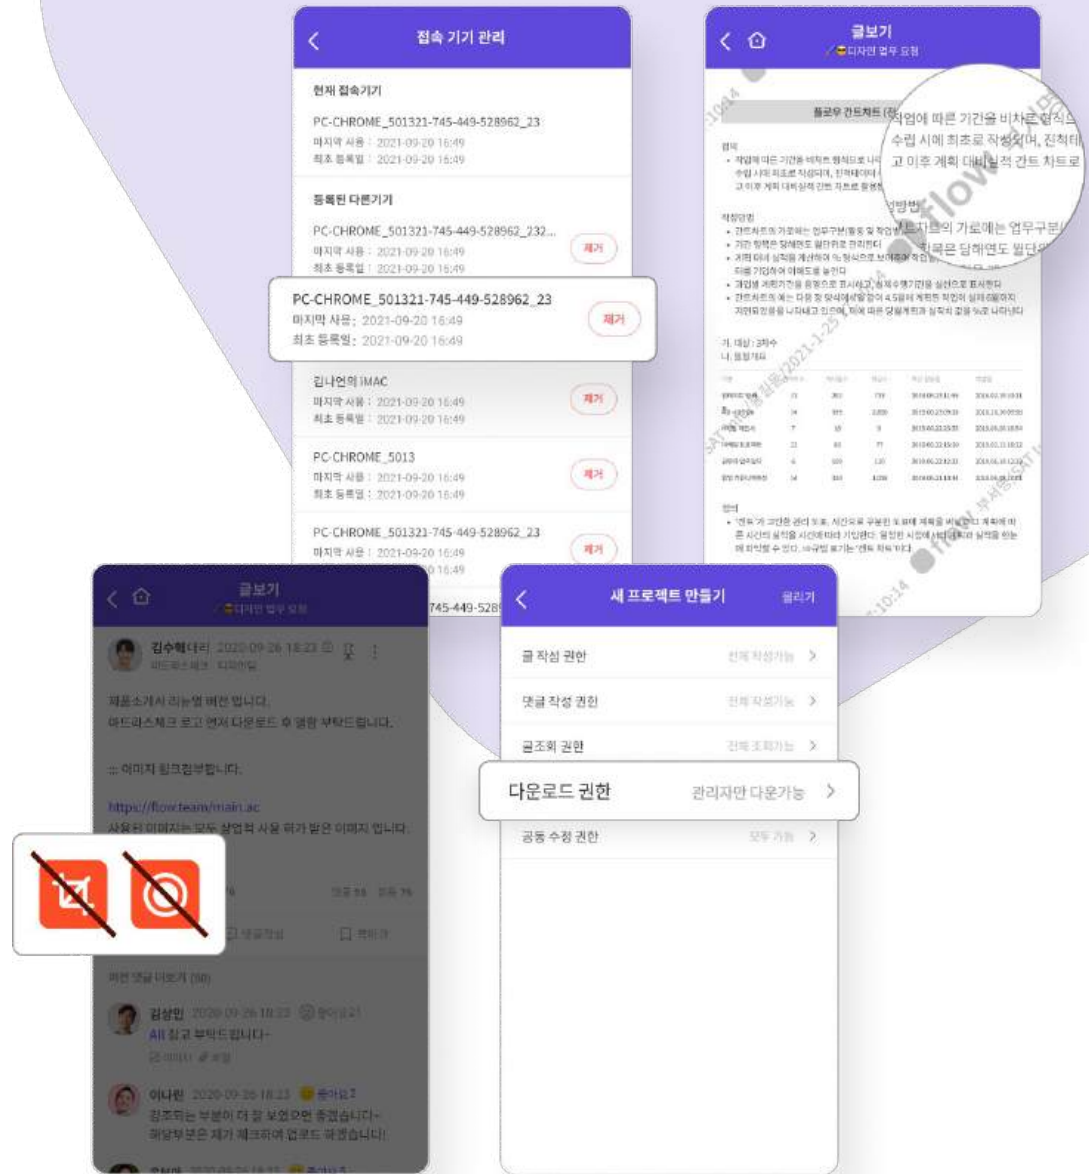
접속 기기 관리

현재 접속기기

PC-CHROME_501321-745-449-528962_23
마지막 사용 : 2021-09-20 16:49
최초 등록일 : 2021-09-20 16:49

등록된 다른기기

PC-CHROME_501321-745-449-528962_232...
마지막 사용 : 2021-09-20 16:49
최초 등록일 : 2021-09-20 16:49
제거

PC-CHROME_501321-745-449-528962_23
마지막 사용 : 2021-09-20 16:49
최초 등록일 : 2021-09-20 16:49
제거

김나연의 iMAC
마지막 사용 : 2021-09-20 16:49
최초 등록일 : 2021-09-20 16:49
제거

PC-CHROME_5013
마지막 사용 : 2021-09-20 16:49
최초 등록일 : 2021-09-20 16:49
제거

PC-CHROME_501321-745-449-528962_23
마지막 사용 : 2021-09-20 16:49
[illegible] 16:49
제거

글보기
디자인 업무 요청

플로우 간트차트 (작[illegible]
작업에 따른 기간을 비차트 형식으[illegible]
수립 시에 최초로 작성되어, 진척데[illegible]
고 이후 계획 대비 실적 간트 차트로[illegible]
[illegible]방법
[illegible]트의 가로에는 업무구분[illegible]
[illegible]목은 당해연도 월단위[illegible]

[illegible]

flow

글보기
디자인 업무 요청
김수혜 대리 2020-09-26 18:23
제품소개서 리뉴얼 버전 입니다.
마드라스체크 로고 먼저 다운로드 후 열람 부탁드립니다.

:: 이미지 링크첨부합니다.

https://flow.team/main.ac
사용된 이미지는 모두 상업적 사용 허가 받은 이미지 입니다.

댓글작성 북마크

이전 댓글 더보기 (50)

김상민 2020-09-26 18:23 좋아요
All 참고 부탁드립니다~

이나린 2020-09-26 18:23 좋아요2
강조되는 부분이 더 잘 보였으면 좋겠습니다~
해당부분은 제가 체크하여 업로드 하겠습니다!

새 프로젝트 만들기
올리기

글 작성 권한 전체 작성가능 >
댓글 작성 권한 전체 작성가능 >
글조회 권한 전체 조회가능 >
다운로드 권한 관리자만 다운가능 >
공동 수정 권한 모두 가능 >